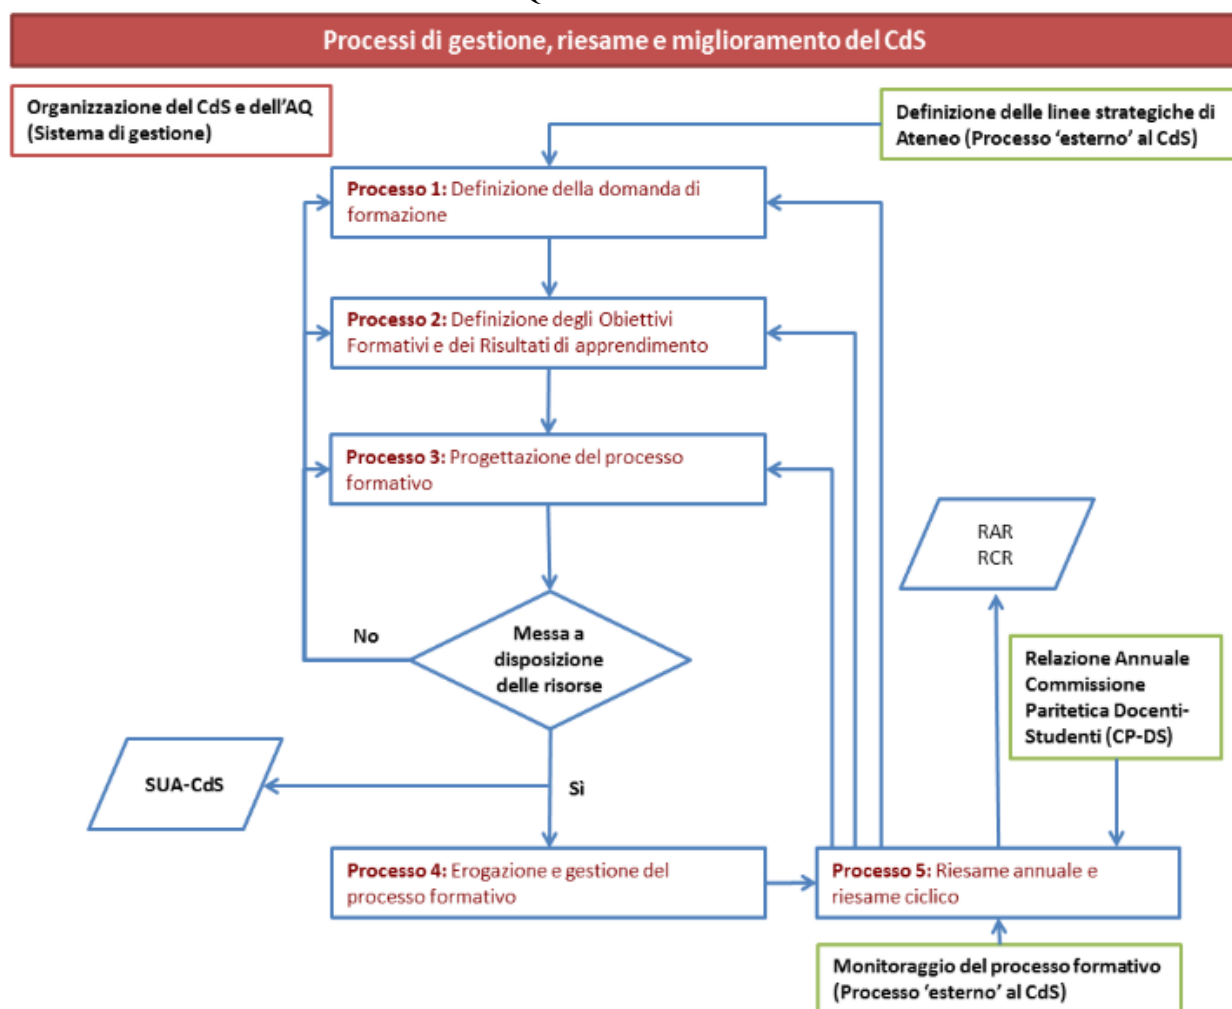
Processi di gestione, riesame e miglioramento del CdS

Organizzazione del CdS e dell'AQ (Sistema di gestione)

Definizione delle linee strategiche di Ateneo (Processo 'esterno' al CdS)

Processo 1: Definizione della domanda di formazione

Processo 2: Definizione degli Obiettivi Formativi e dei Risultati di apprendimento

Processo 3: Progettazione del processo formativo

RAR
RCR

No

Messa a disposizione delle risorse

Relazione Annuale Commissione Paritetica Docenti-Studenti (CP-DS)

SUA-CdS

Sì

Processo 4: Erogazione e gestione del processo formativo

Processo 5: Riesame annuale e riesame ciclico

Monitoraggio del processo formativo (Processo 'esterno' al CdS)